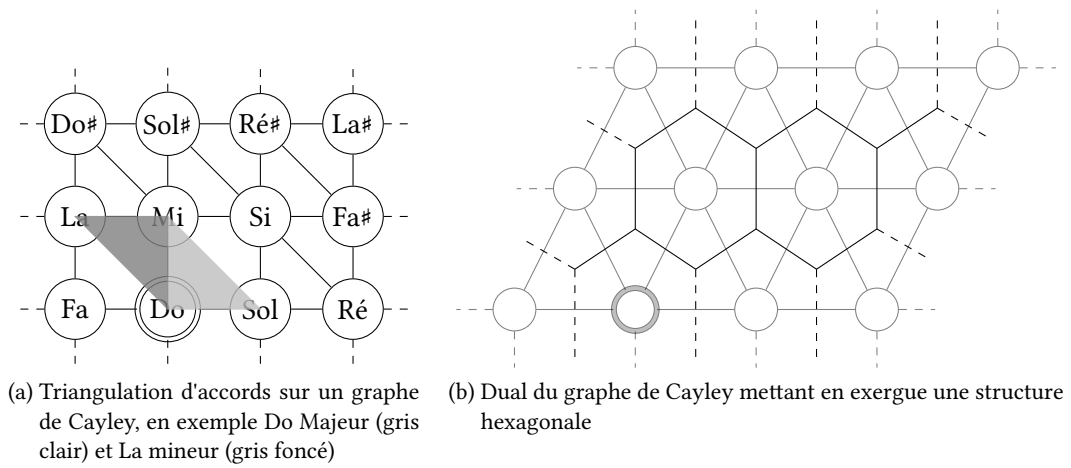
Do♯ Sol♯ Ré♯ La♯
La Mi Si Fa♯
Fa Do Sol Ré

(a) Triangulation d'accords sur un graphe de Cayley, en exemple Do Majeur (gris clair) et La mineur (gris foncé)

(b) Dual du graphe de Cayley mettant en exergue une structure hexagonale